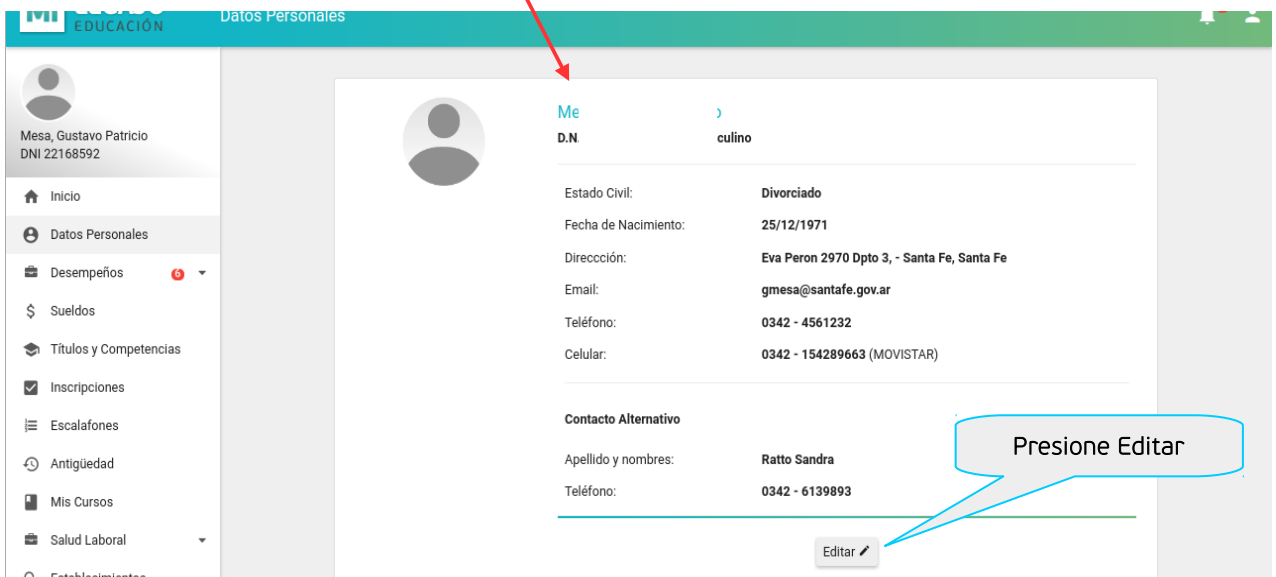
MI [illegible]
EDUCACIÓN
Datos Personales

Mesa, Gustavo Patricio
DNI 22168592

Inicio
Datos Personales
Desempeños 6
Sueldos
Títulos y Competencias
Inscripciones
Escalafones
Antigüedad
Mis Cursos
Salud Laboral
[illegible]

Me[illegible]
D.N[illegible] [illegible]culino

| | |
|---|---|
| Estado Civil: | Divorciado |
| Fecha de Nacimiento: | 25/12/1971 |
| Direccción: | Eva Peron 2970 Dpto 3, - Santa Fe, Santa Fe |
| Email: | gmesa@santafe.gov.ar |
| Teléfono: | 0342 - 4561232 |
| Celular: | 0342 - 154289663 (MOVISTAR) |

Contacto Alternativo

| | |
|---|---|
| Apellido y nombres: | Ratto Sandra |
| Teléfono: | 0342 - 6139893 |

Presione Editar

Editar